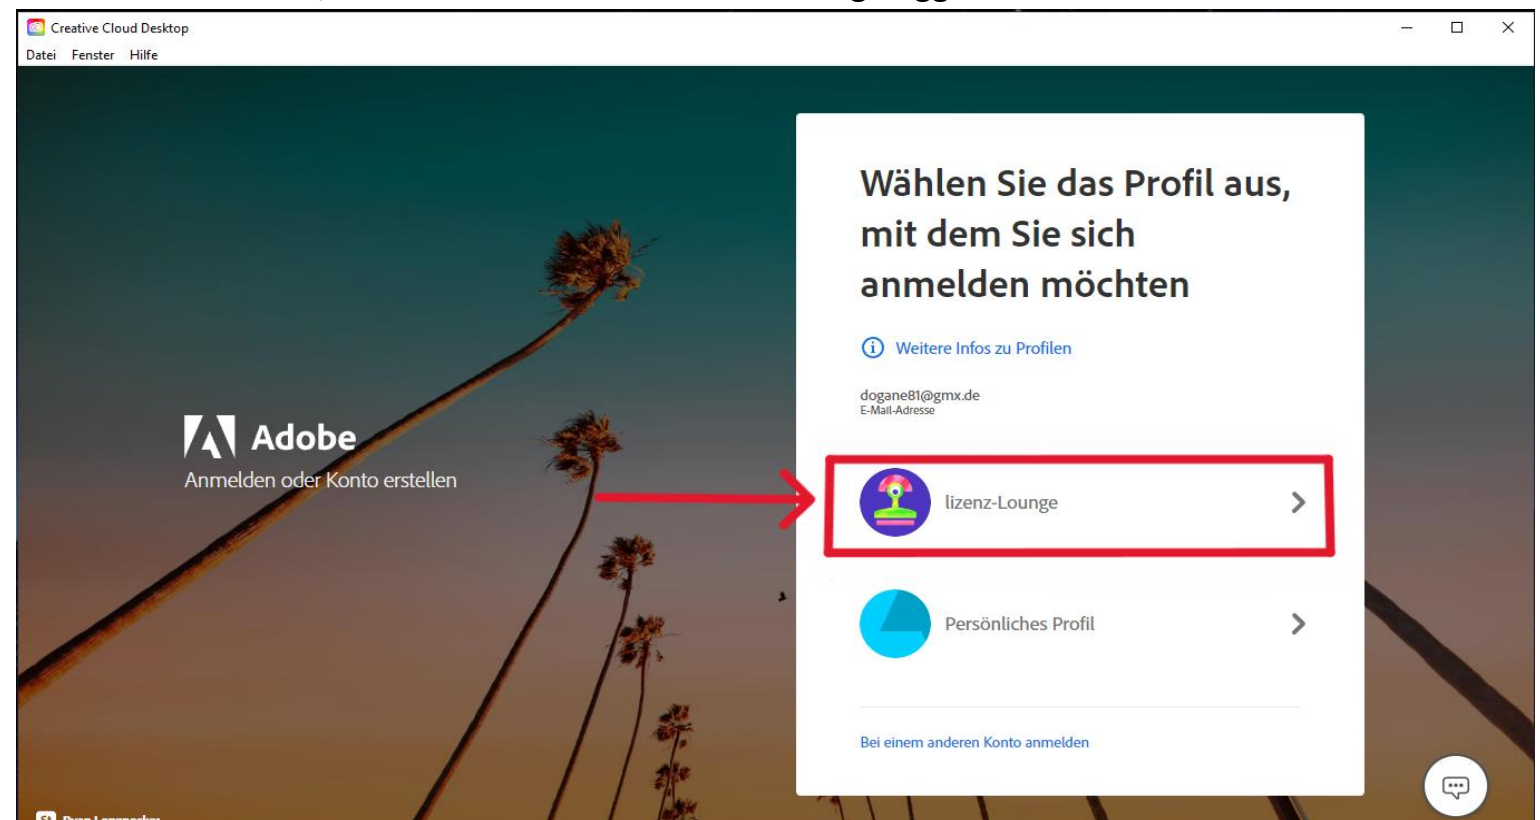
Creative Cloud Desktop
Datei Fenster Hilfe

Adobe
Anmelden oder Konto erstellen

Wählen Sie das Profil aus, mit dem Sie sich anmelden möchten

Weitere Infos zu Profilen

dogane81@gmx.de
E-Mail-Adresse

lizenz-Lounge

Persönliches Profil

Bei einem anderen Konto anmelden

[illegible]